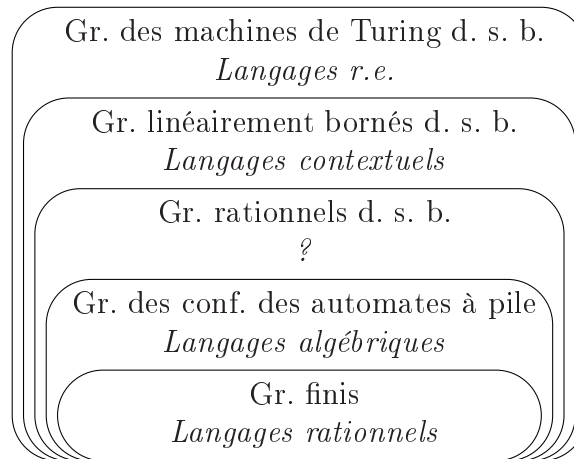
Gr. des machines de Turing d. s. b.
*Langages r.e.*

Gr. linéairement bornés d. s. b.
*Langages contextuels*

Gr. rationnels d. s. b.
*?*

Gr. des conf. des automates à pile
*Langages algébriques*

Gr. finis
*Langages rationnels*